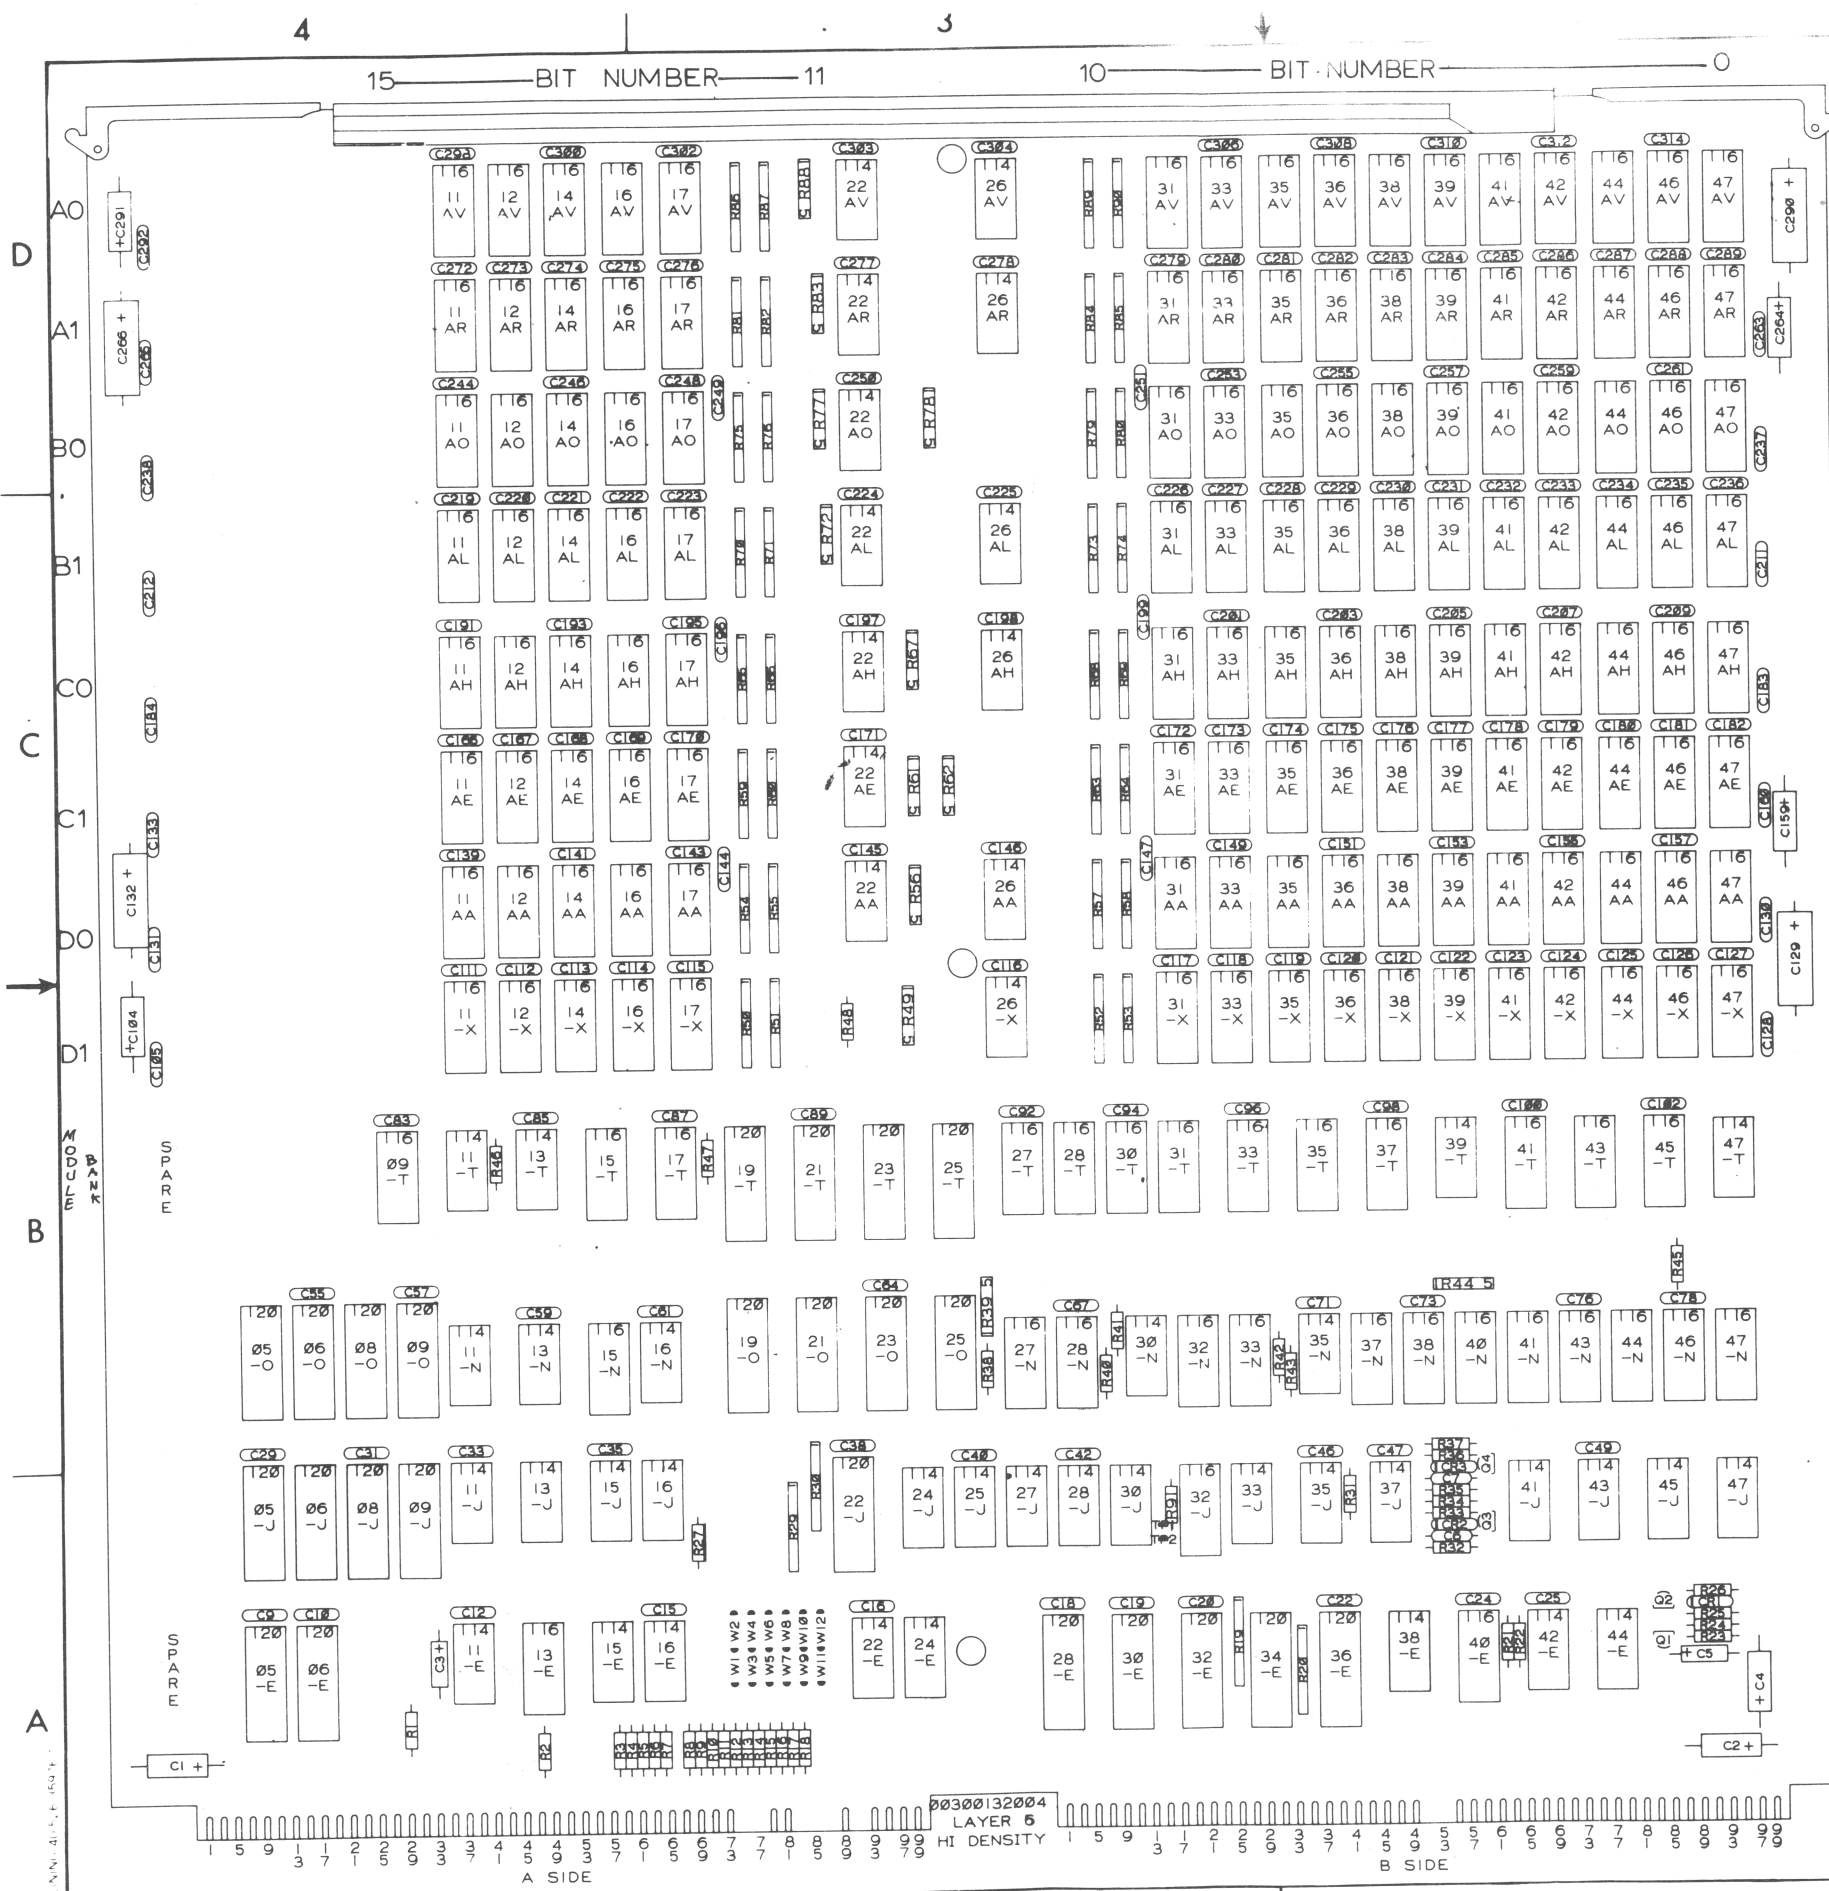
4 3

15——BIT NUMBER——11 10——BIT NUMBER——0

D C B A

A0 A1 B0 B1 C0 C1 D0 D1

C298 C300 C302 C303 C304 C306 C308 C310 C312 C314

11 AV 12 AV 14 AV 16 AV 17 AV 22 AV 26 AV 31 AV 33 AV 35 AV 36 AV 38 AV 39 AV 41 AV 42 AV 44 AV 46 AV 47 AV

11 AR 12 AR 14 AR 16 AR 17 AR 22 AR 26 AR 31 AR 33 AR 35 AR 36 AR 38 AR 39 AR 41 AR 42 AR 44 AR 46 AR 47 AR

11 AO 12 AO 14 AO 16 AO 17 AO 22 AO 31 AO 33 AO 35 AO 36 AO 38 AO 39 AO 41 AO 42 AO 44 AO 46 AO 47 AO

11 AL 12 AL 14 AL 16 AL 17 AL 22 AL 26 AL 31 AL 33 AL 35 AL 36 AL 38 AL 39 AL 41 AL 42 AL 44 AL 46 AL 47 AL

11 AH 12 AH 14 AH 16 AH 17 AH 22 AH 26 AH 31 AH 33 AH 35 AH 36 AH 38 AH 39 AH 41 AH 42 AH 44 AH 46 AH 47 AH

11 AE 12 AE 14 AE 16 AE 17 AE 22 AE 31 AE 33 AE 35 AE 36 AE 38 AE 39 AE 41 AE 42 AE 44 AE 46 AE 47 AE

11 AA 12 AA 14 AA 16 AA 17 AA 22 AA 26 AA 31 AA 33 AA 35 AA 36 AA 38 AA 39 AA 41 AA 42 AA 44 AA 46 AA 47 AA

11 -X 12 -X 14 -X 16 -X 17 -X 26 -X 31 -X 33 -X 35 -X 36 -X 38 -X 39 -X 41 -X 42 -X 44 -X 46 -X 47 -X

MODULE BANK SPARE

09 -T 11 -T 13 -T 15 -T 17 -T 19 -T 21 -T 23 -T 25 -T 27 -T 28 -T 30 -T 31 -T 33 -T 35 -T 37 -T 39 -T 41 -T 43 -T 45 -T 47 -T

05 -O 06 -O 08 -O 09 -O 11 -N 13 -N 15 -N 16 -N 19 -O 21 -O 23 -O 25 -O 27 -N 28 -N 30 -N 32 -N 33 -N 35 -N 37 -N 38 -N 40 -N 41 -N 43 -N 44 -N 46 -N 47 -N

05 -J 06 -J 08 -J 09 -J 11 -J 13 -J 15 -J 16 -J 22 -J 24 -J 25 -J 27 -J 28 -J 30 -J 32 -J 33 -J 35 -J 37 -J 41 -J 43 -J 45 -J 47 -J

SPARE

05 -E 06 -E 11 -E 13 -E 15 -E 16 -E 22 -E 24 -E 28 -E 30 -E 32 -E 34 -E 36 -E 38 -E 40 -E 42 -E 44 -E

W1 W2 W3 W4 W5 W6 W7 W8 W9 W10 W11 W12

C1 + C2 + C3 + C4 + C5

00300132004 LAYER 5 HI DENSITY

A SIDE B SIDE